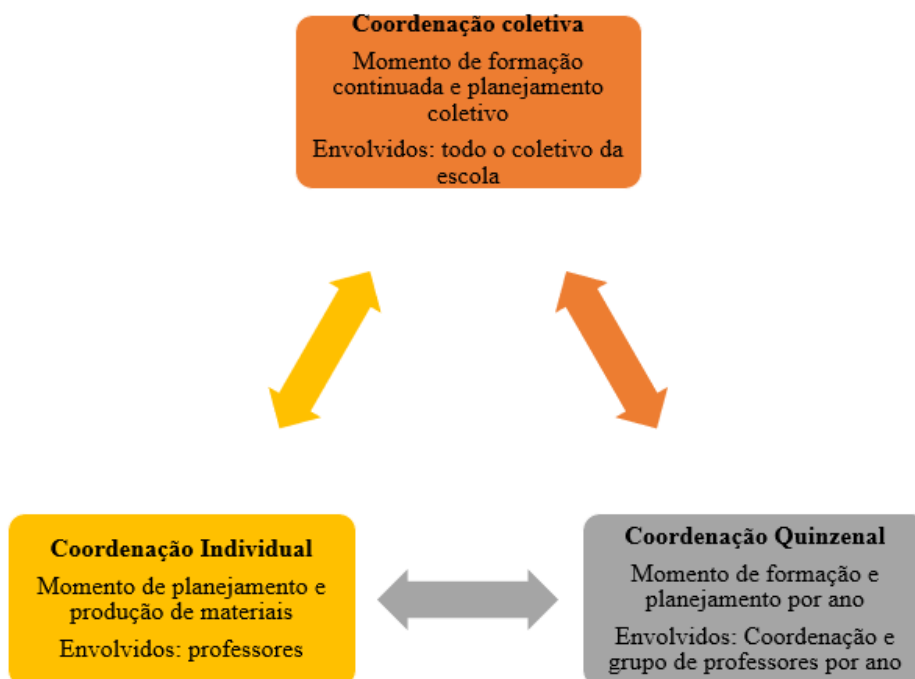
Coordenação coletiva

Momento de formação continuada e planejamento coletivo

Envolvidos: todo o coletivo da escola

Coordenação Individual

Momento de planejamento e produção de materiais

Envolvidos: professores

Coordenação Quinzenal

Momento de formação e planejamento por ano

Envolvidos: Coordenação e grupo de professores por ano